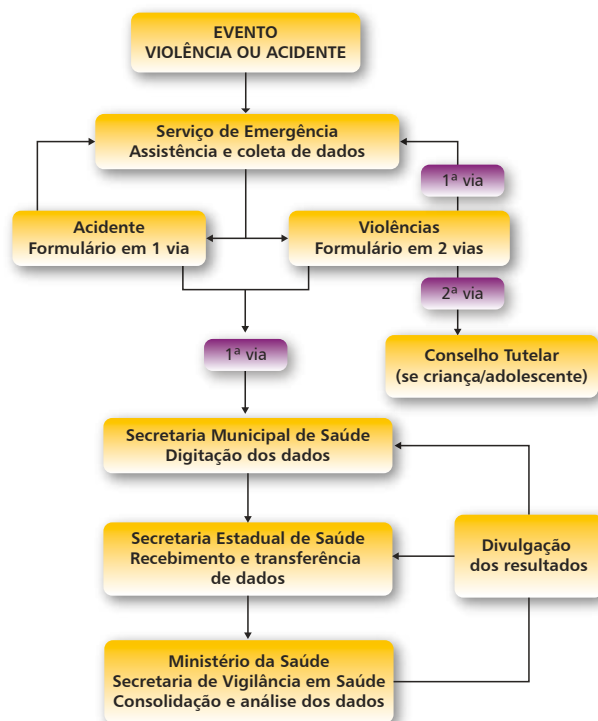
EVENTO
VIOLÊNCIA OU ACIDENTE

Serviço de Emergência
Assistência e coleta de dados

1ª via

Acidente
Formulário em 1 via

Violências
Formulário em 2 vias

2ª via

1ª via

Conselho Tutelar
(se criança/adolescente)

Secretaria Municipal de Saúde
Digitação dos dados

Secretaria Estadual de Saúde
Recebimento e transferência de dados

Divulgação
dos resultados

Ministério da Saúde
Secretaria de Vigilância em Saúde
Consolidação e análise dos dados